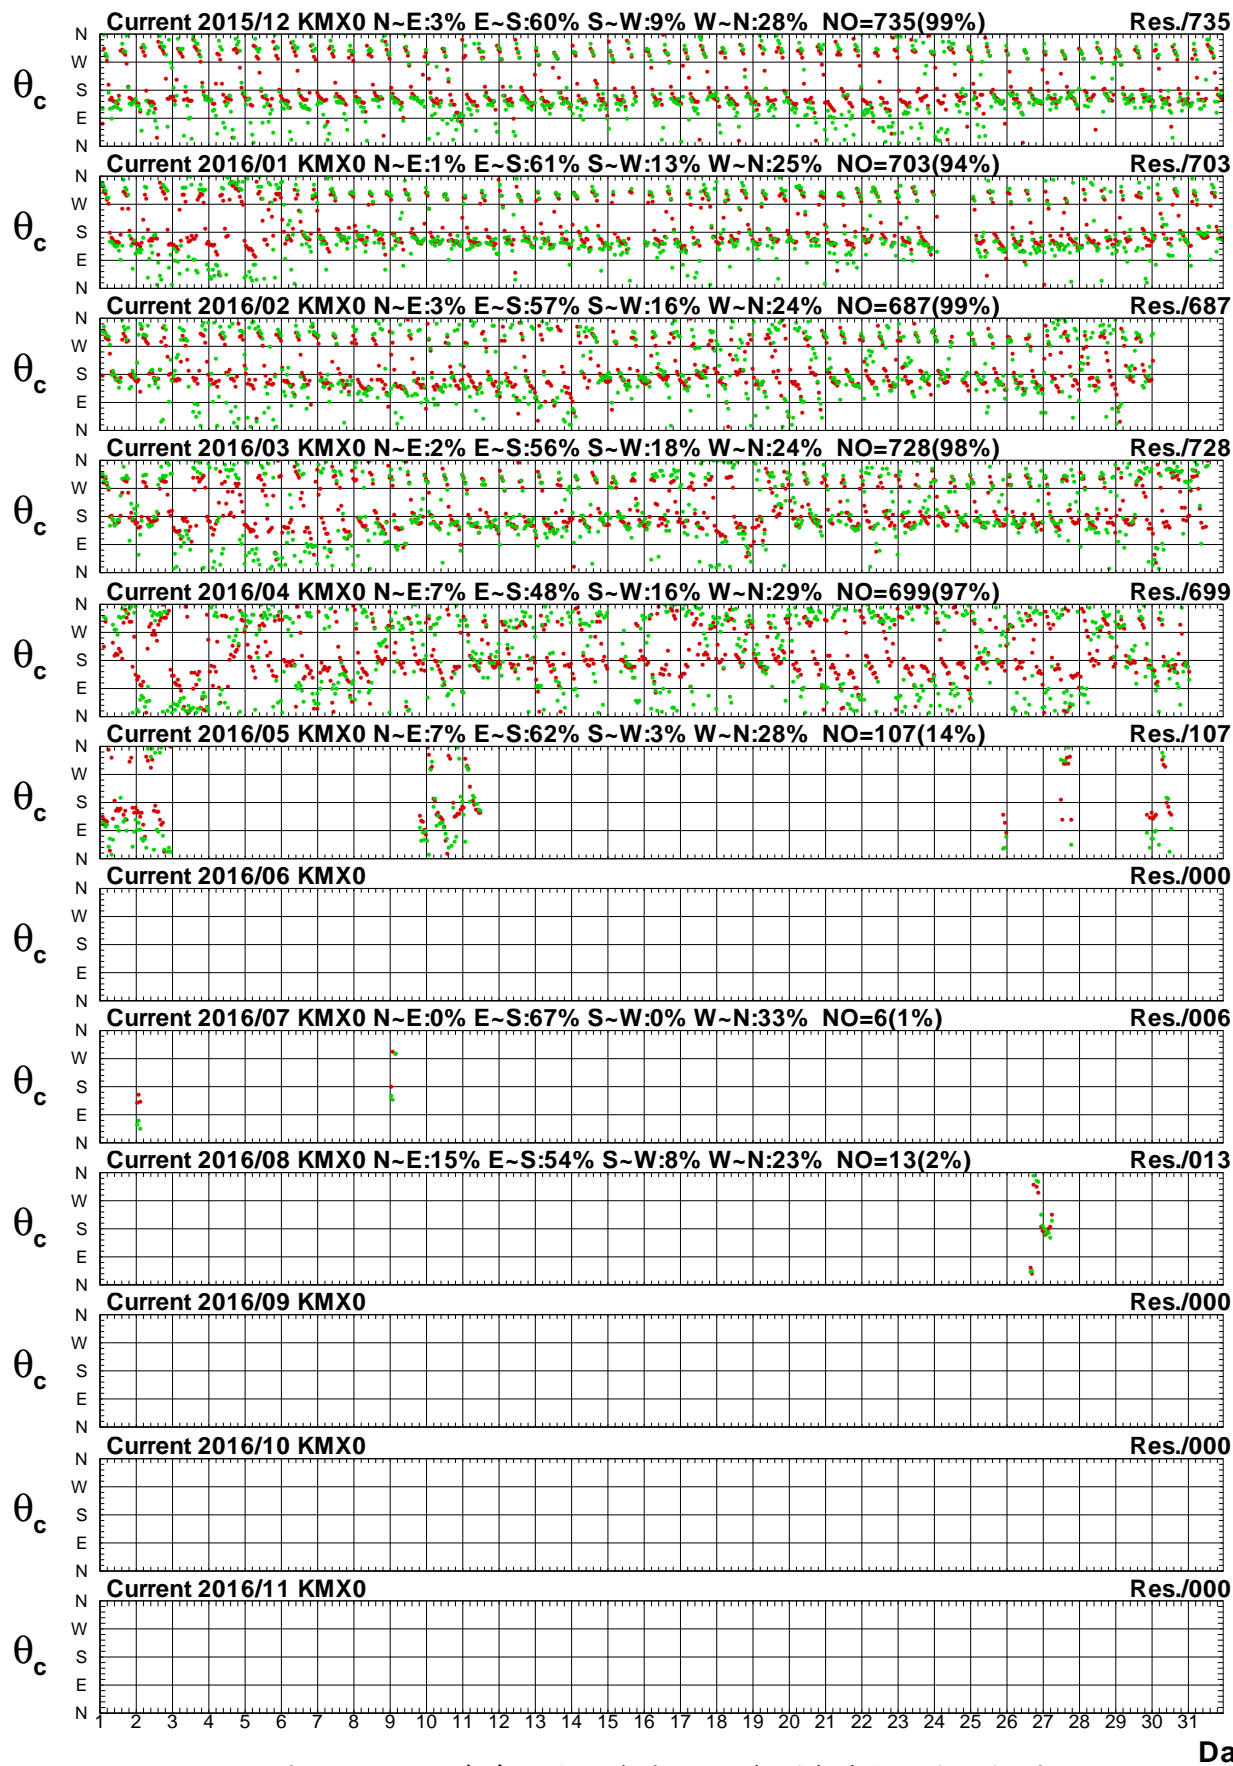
Current 2015/12 KMX0 N~E:3% E~S:60% S~W:9% W~N:28% NO=735(99%) Res./735
$\theta_c$
N W S E N

Current 2016/01 KMX0 N~E:1% E~S:61% S~W:13% W~N:25% NO=703(94%) Res./703
$\theta_c$
N W S E N

Current 2016/02 KMX0 N~E:3% E~S:57% S~W:16% W~N:24% NO=687(99%) Res./687
$\theta_c$
N W S E N

Current 2016/03 KMX0 N~E:2% E~S:56% S~W:18% W~N:24% NO=728(98%) Res./728
$\theta_c$
N W S E N

Current 2016/04 KMX0 N~E:7% E~S:48% S~W:16% W~N:29% NO=699(97%) Res./699
$\theta_c$
N W S E N

Current 2016/05 KMX0 N~E:7% E~S:62% S~W:3% W~N:28% NO=107(14%) Res./107
$\theta_c$
N W S E N

Current 2016/06 KMX0 Res./000
$\theta_c$
N W S E N

Current 2016/07 KMX0 N~E:0% E~S:67% S~W:0% W~N:33% NO=6(1%) Res./006
$\theta_c$
N W S E N

Current 2016/08 KMX0 N~E:15% E~S:54% S~W:8% W~N:23% NO=13(2%) Res./013
$\theta_c$
N W S E N

Current 2016/09 KMX0 Res./000
$\theta_c$
N W S E N

Current 2016/10 KMX0 Res./000
$\theta_c$
N W S E N

Current 2016/11 KMX0 Res./000
$\theta_c$
N W S E N
1 2 3 4 5 6 7 8 9 10 11 12 13 14 15 16 17 18 19 20 21 22 23 24 25 26 27 28 29 30 31
Da